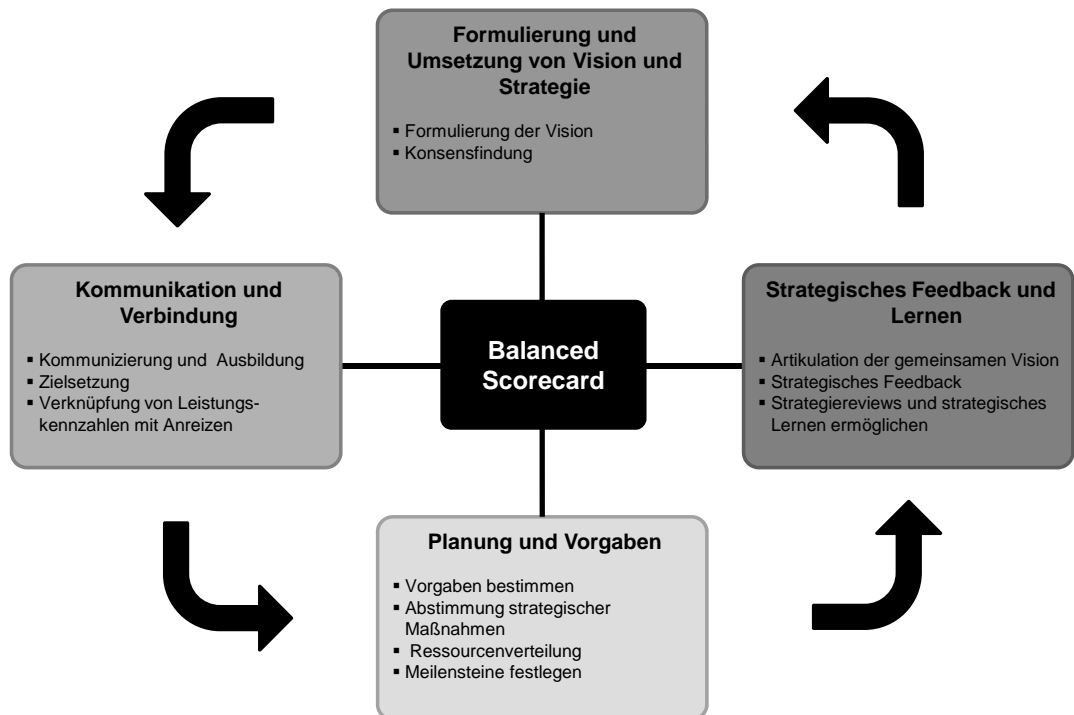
Formulierung und Umsetzung von Vision und Strategie

▪ Formulierung der Vision
▪ Konsensfindung

Kommunikation und Verbindung

▪ Kommunizierung und Ausbildung
▪ Zielsetzung
▪ Verknüpfung von Leistungskennzahlen mit Anreizen

Balanced Scorecard

Strategisches Feedback und Lernen

▪ Artikulation der gemeinsamen Vision
▪ Strategisches Feedback
▪ Strategiereviews und strategisches Lernen ermöglichen

Planung und Vorgaben

▪ Vorgaben bestimmen
▪ Abstimmung strategischer Maßnahmen
▪ Ressourcenverteilung
▪ Meilensteine festlegen